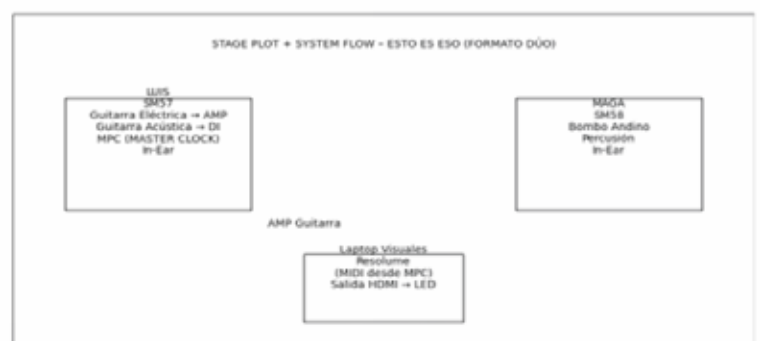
STAGE PLOT + SYSTEM FLOW – ESTO ES ESO (FORMATO DÚO)

LUIS
SM57
Guitarra Eléctrica → AMP
Guitarra Acústica → DI
MPC (MASTER CLOCK)
In-Ear

MAGA
SM58
Bombo Andino
Percusión
In-Ear

AMP Guitarra

Laptop Visuales
Resolume
(MIDI desde MPC)
Salida HDMI → LED